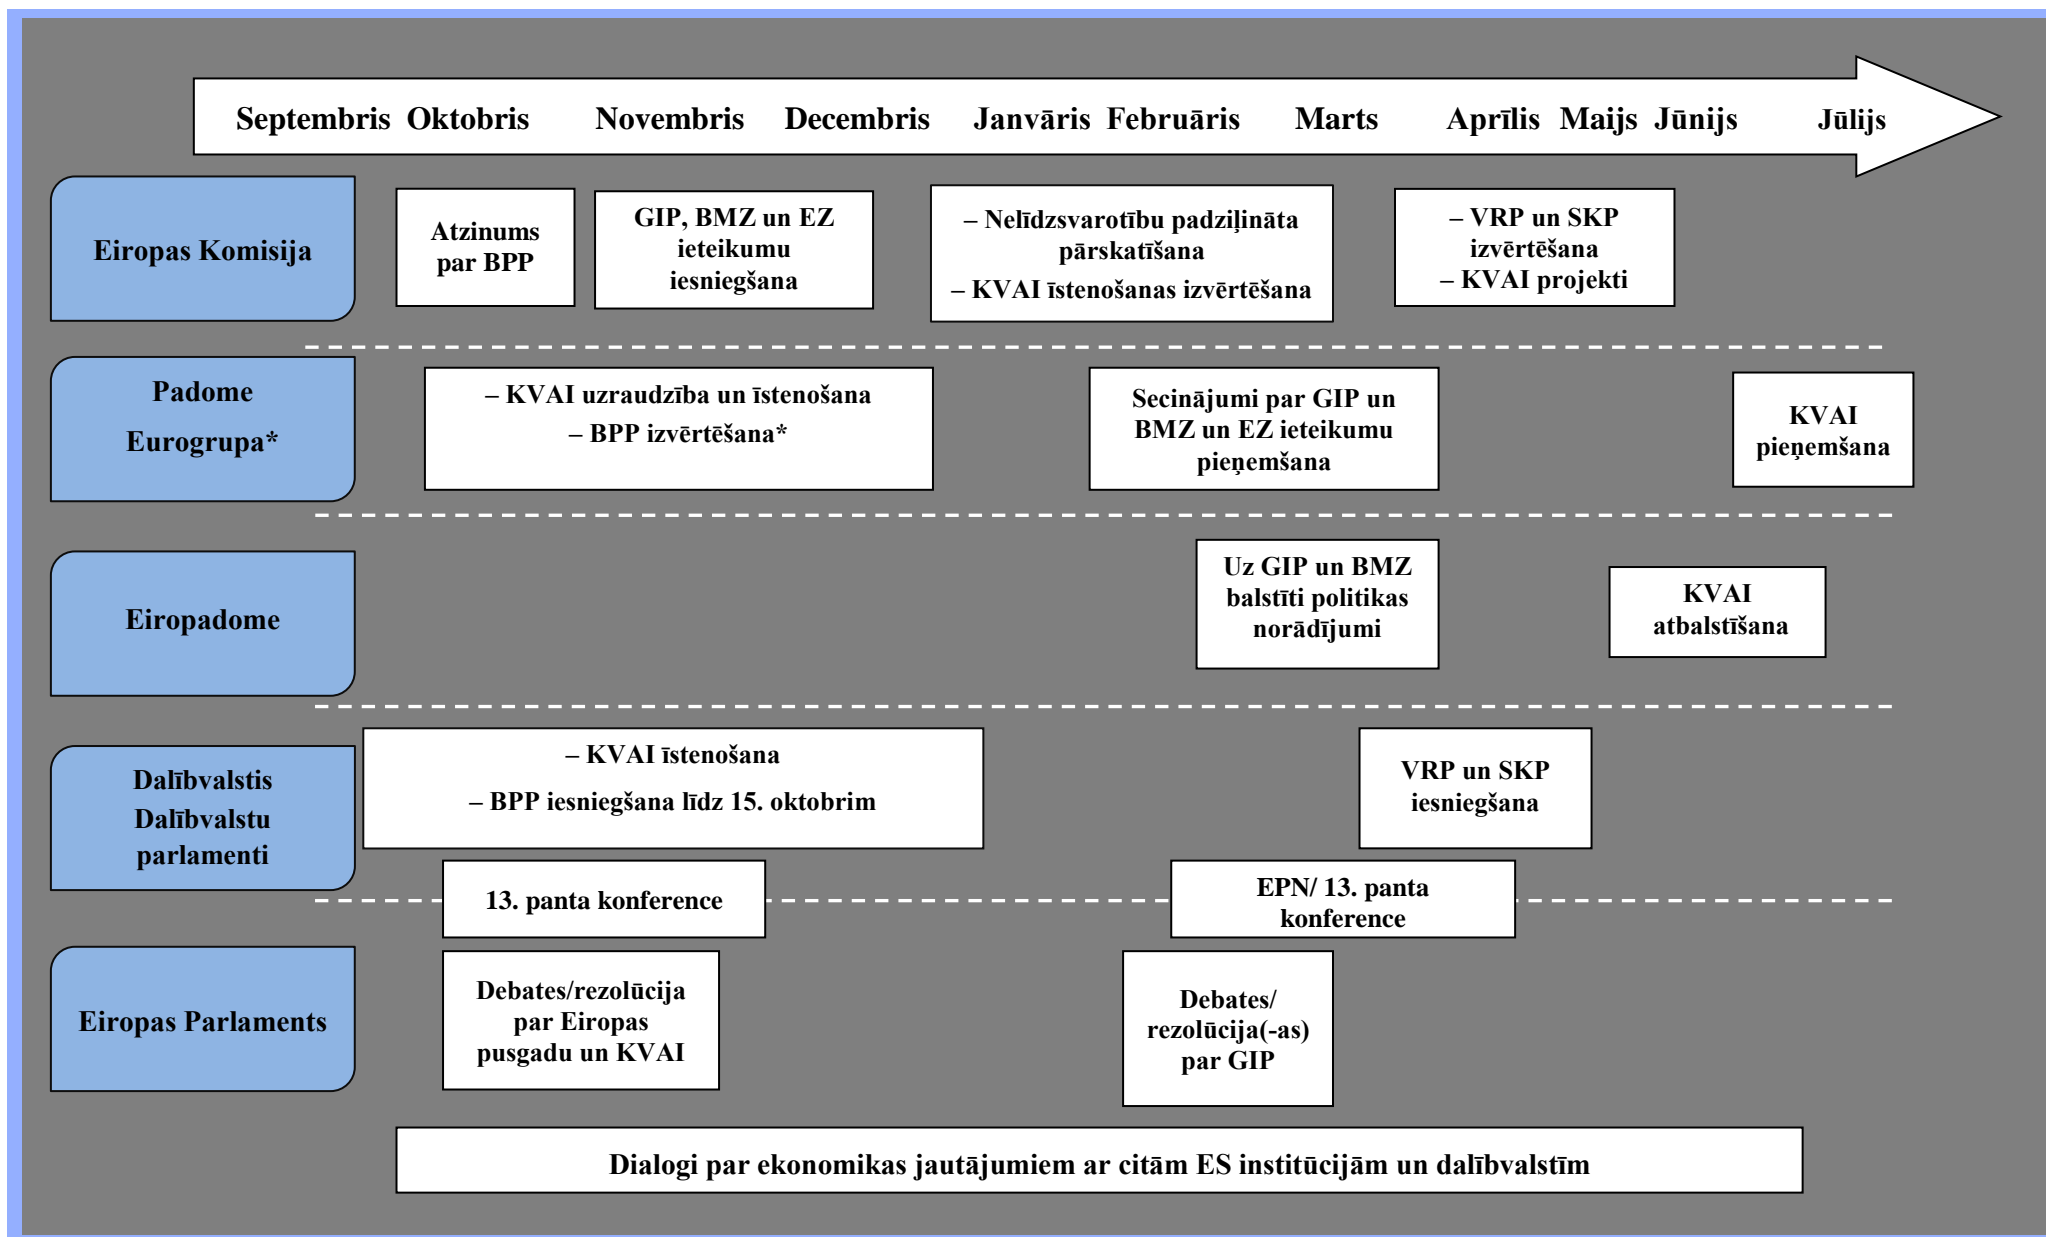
Septembris Oktobris Novembris Decembris Janvāris Februāris Marts Aprīlis Maijs Jūnijs Jūlijs

Eiropas Komisija

Atzinums par BPP

GIP, BMZ un EZ ieteikumu iesniegšana

– Nelīdzsvarotību padziļināta pārskatīšana
– KVAI īstenošanas izvērtēšana

– VRP un SKP izvērtēšana
– KVAI projekti

Padome
Eurogrupa*

– KVAI uzraudzība un īstenošana
– BPP izvērtēšana*

Secinājumi par GIP un BMZ un EZ ieteikumu pieņemšana

KVAI pieņemšana

Eiropadome

Uz GIP un BMZ balstīti politikas norādījumi

KVAI atbalstīšana

Dalībvalstis
Dalībvalstu parlamenti

– KVAI īstenošana
– BPP iesniegšana līdz 15. oktobrim

VRP un SKP iesniegšana

13. panta konference

EPN/ 13. panta konference

Eiropas Parlaments

Debates/rezolūcija par Eiropas pusgadu un KVAI

Debates/ rezolūcija(-as) par GIP

Dialogi par ekonomikas jautājumiem ar citām ES institūcijām un dalībvalstīm